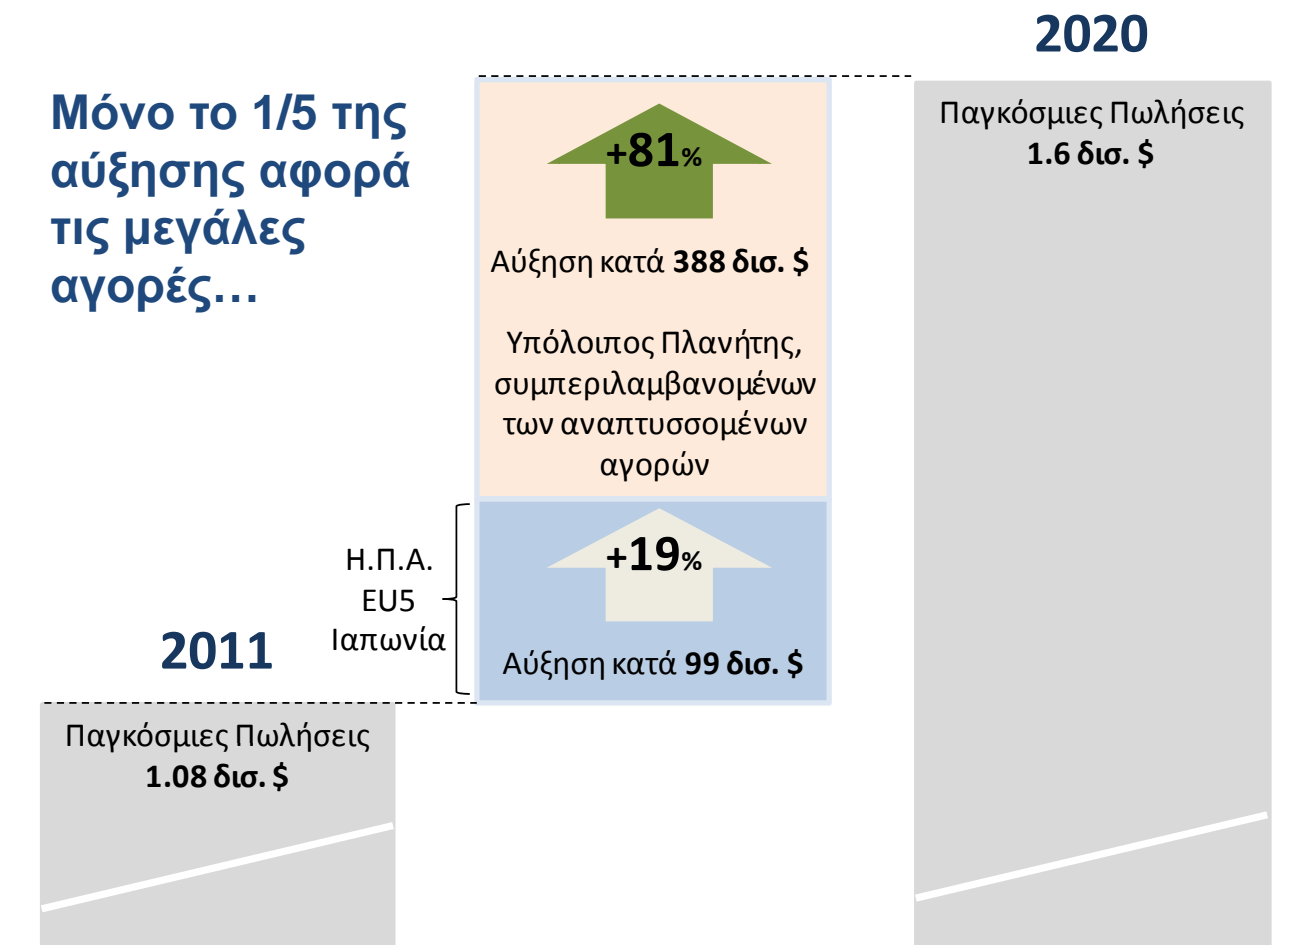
Μόνο το 1/5 της αύξησης αφορά τις μεγάλες αγορές…

2020

Παγκόσμιες Πωλήσεις
1.6 δισ. $

+81%

Αύξηση κατά 388 δισ. $

Υπόλοιπος Πλανήτης, συμπεριλαμβανομένων των αναπτυσσομένων αγορών

Η.Π.Α.
EU5
Ιαπωνία

+19%

Αύξηση κατά 99 δισ. $

2011

Παγκόσμιες Πωλήσεις
1.08 δισ. $